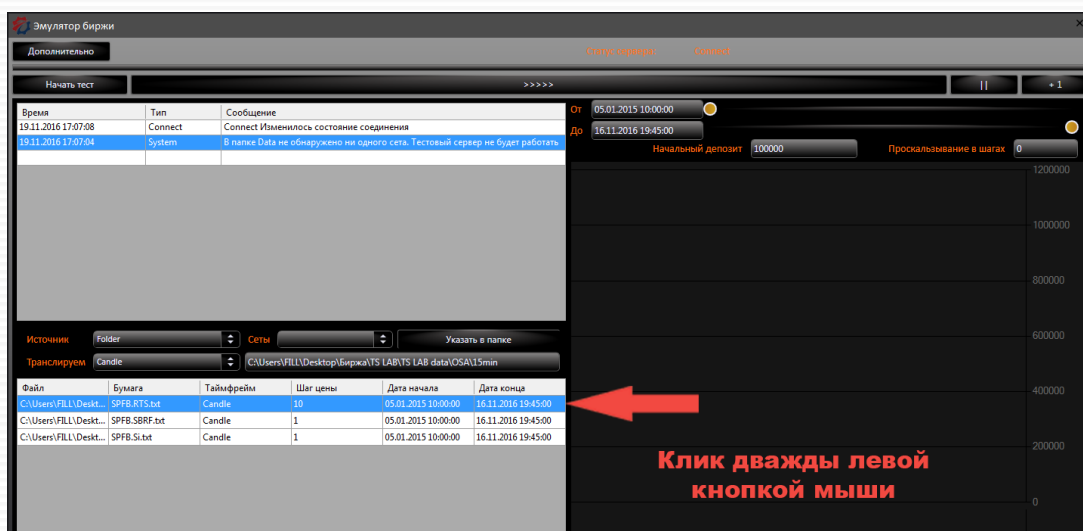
Эмулятор биржи

Дополнительно

Статус сервера Connect

Начать тест

>>>>>

||

+1

| Время | Тип | Сообщение |
|---|---|---|
| 19.11.2016 17:07:08 | Connect | Connect Изменилось состояние соединения |
| 19.11.2016 17:07:04 | System | В папке Data не обнаружено ни одного сета. Тестовый сервер не будет работать |

От 05.01.2015 10:00:00

До 16.11.2016 19:45:00

Начальный депозит 100000

Проскальзывание в шагах 0

1200000

1000000

800000

600000

400000

200000

0

Источник Folder

Сеты

Указать в папке

Транслируем Candle

C:\Users\FILL\Desktop\Биржа\TS LAB\TS LAB data\OSA\15min

| Файл | Бумага | Таймфрейм | Шаг цены | Дата начала | Дата конца |
|---|---|---|---|---|---|
| C:\Users\FILL\Deskt... | SPFB.RTS.txt | Candle | 10 | 05.01.2015 10:00:00 | 16.11.2016 19:45:00 |
| C:\Users\FILL\Deskt... | SPFB.SBRF.txt | Candle | 1 | 05.01.2015 10:00:00 | 16.11.2016 19:45:00 |
| C:\Users\FILL\Deskt... | SPFB.Si.txt | Candle | 1 | 05.01.2015 10:00:00 | 16.11.2016 19:45:00 |

Клик дважды левой кнопкой мыши